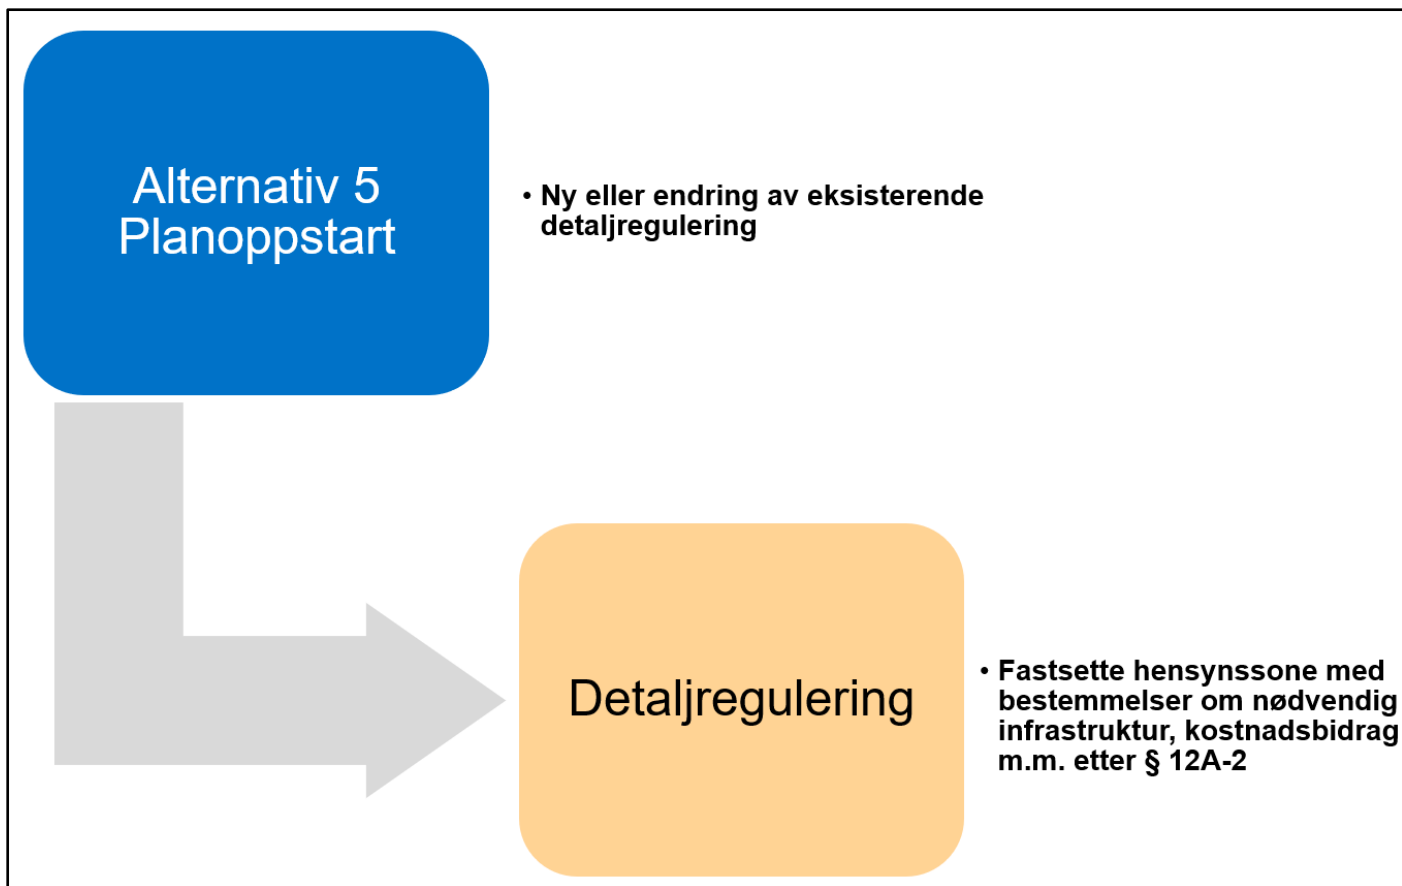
Alternativ 5
Planoppstart

• Ny eller endring av eksisterende detaljregulering

Detaljregulering

• Fastsette hensynssone med bestemmelser om nødvendig infrastruktur, kostnadsbidrag m.m. etter § 12A-2